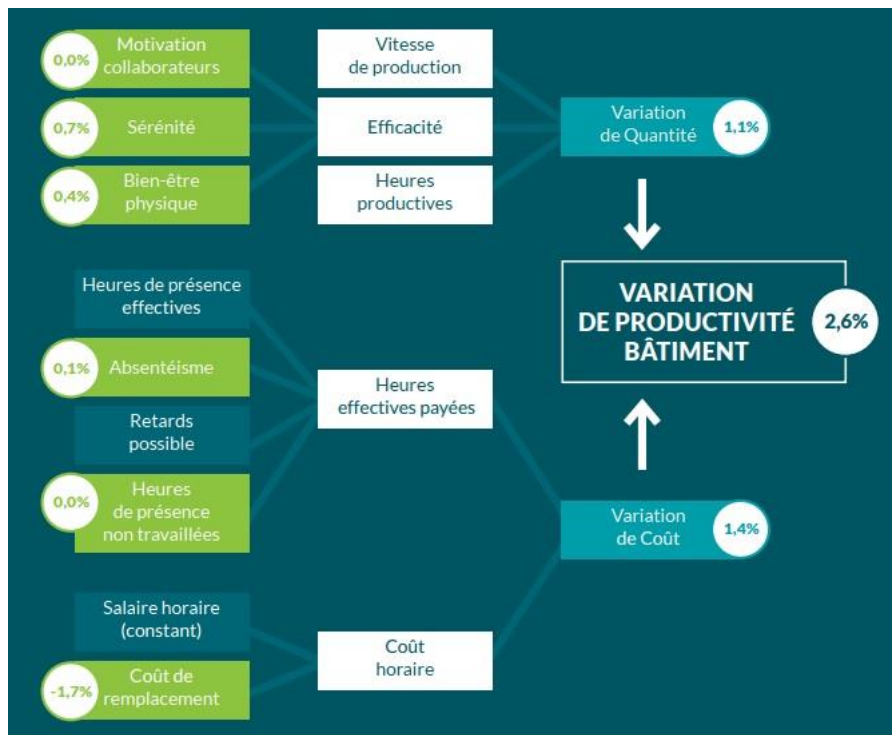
0,0% Motivation collaborateurs

0,7% Sérénité

0,4% Bien-être physique

Vitesse de production

Efficacité

Heures productives

Variation de Quantité 1,1%

Heures de présence effectives

0,1% Absentéisme

Retards possible

0,0% Heures de présence non travaillées

Heures effectives payées

VARIATION DE PRODUCTIVITÉ BÂTIMENT 2,6%

Variation de Coût 1,4%

Salaire horaire (constant)

-1,7% Coût de remplacement

Coût horaire